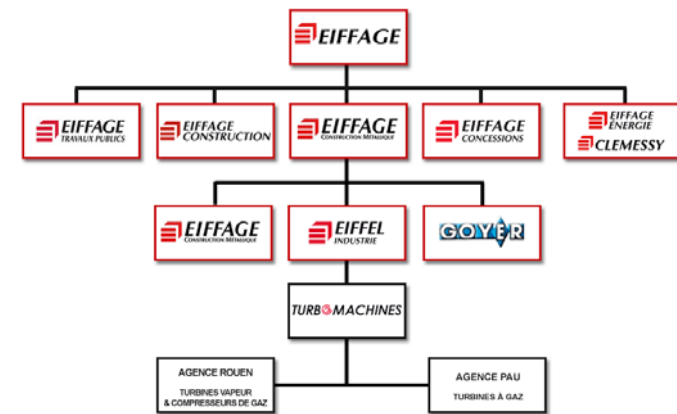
EIFFAGE

EIFFAGE
TRAVAUX PUBLICS

EIFFAGE
CONSTRUCTION

EIFFAGE
CONSTRUCTION MÉTALLIQUE

EIFFAGE
CONCESSIONS

EIFFAGE
ÉNERGIE
CLEMESSY

EIFFAGE
CONSTRUCTION MÉTALLIQUE

EIFFEL
INDUSTRIE

GOYER

TURBOMACHINES

AGENCE ROUEN
TURBINES VAPEUR
& COMPRESSEURS DE GAZ

AGENCE PAU
TURBINES À GAZ